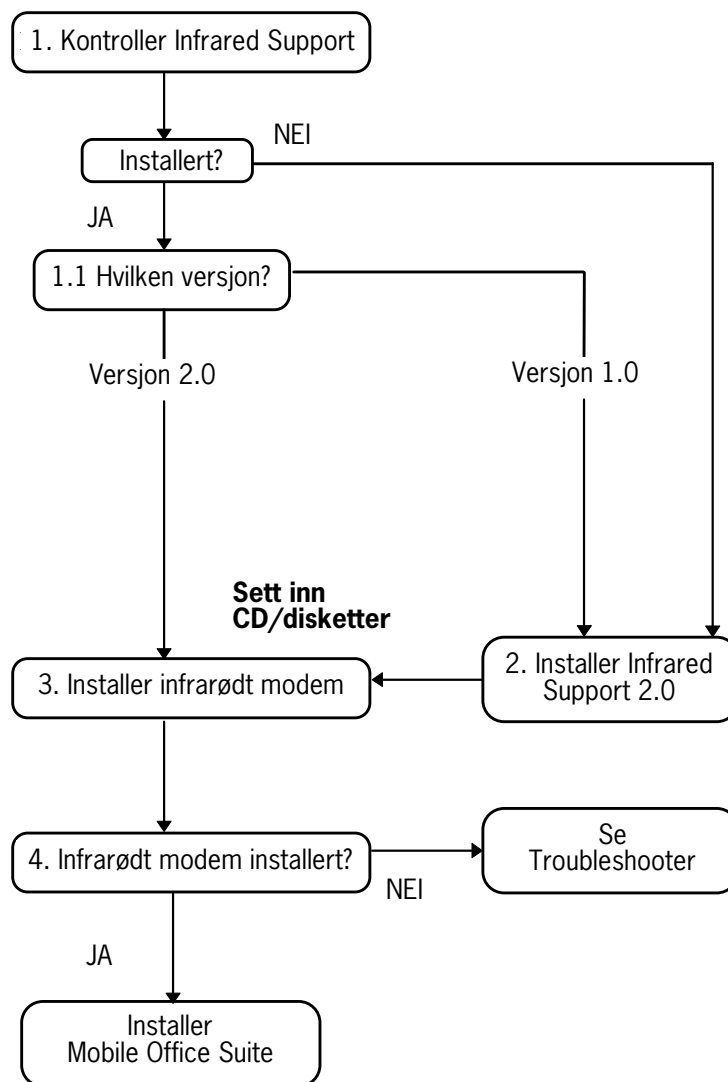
1. Kontroller Infrared Support

NEI

Installert?

JA

1.1 Hvilken versjon?

Versjon 2.0

Versjon 1.0

**Sett inn CD/disketter**

3. Installer infrarødt modem

2. Installer Infrared Support 2.0

4. Infrarødt modem installert?

Se Troubleshooter

NEI

JA

Installer Mobile Office Suite